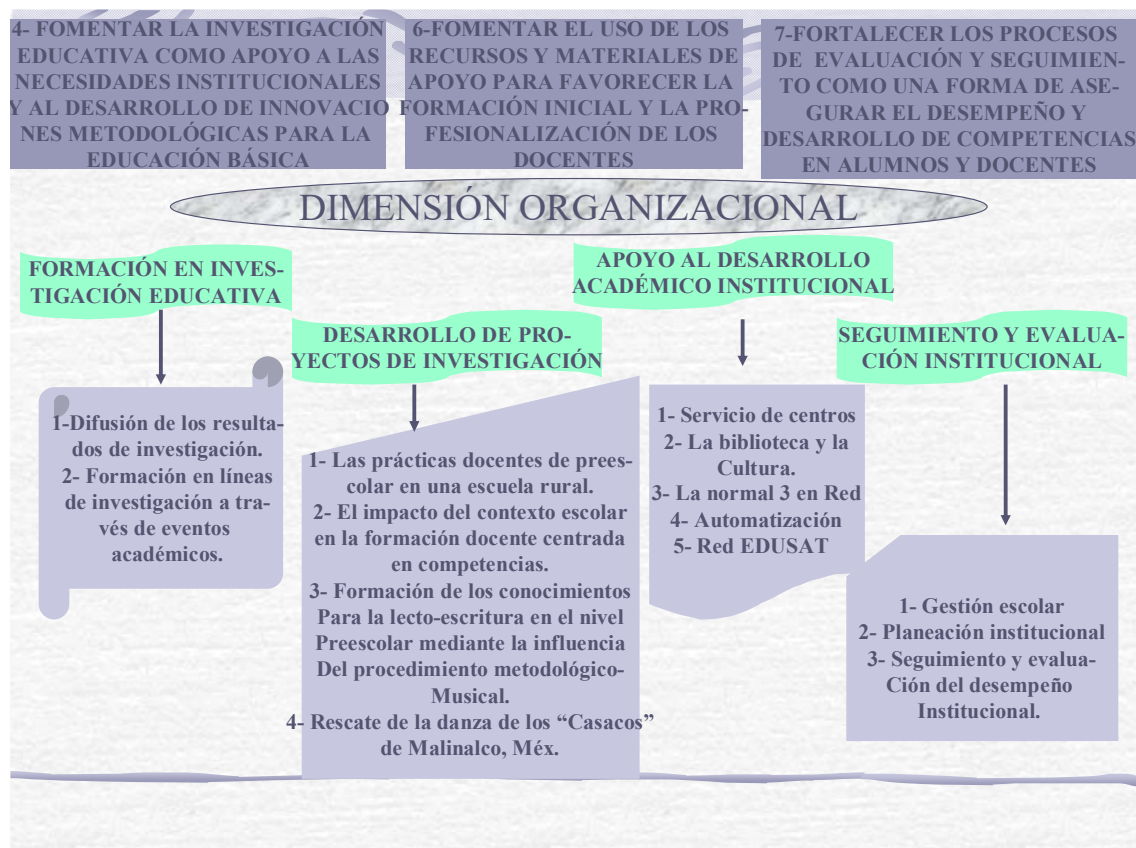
4- FOMENTAR LA INVESTIGACIÓN EDUCATIVA COMO APOYO A LAS NECESIDADES INSTITUCIONALES Y AL DESARROLLO DE INNOVACIONES METODOLÓGICAS PARA LA EDUCACIÓN BÁSICA

6-FOMENTAR EL USO DE LOS RECURSOS Y MATERIALES DE APOYO PARA FAVORECER LA FORMACIÓN INICIAL Y LA PROFESIONALIZACIÓN DE LOS DOCENTES

7-FORTALECER LOS PROCESOS DE EVALUACIÓN Y SEGUIMIENTO COMO UNA FORMA DE ASEGURAR EL DESEMPEÑO Y DESARROLLO DE COMPETENCIAS EN ALUMNOS Y DOCENTES

DIMENSIÓN ORGANIZACIONAL

FORMACIÓN EN INVESTIGACIÓN EDUCATIVA

1-Difusión de los resultados de investigación.
2- Formación en líneas de investigación a través de eventos académicos.

DESARROLLO DE PROYECTOS DE INVESTIGACIÓN

1- Las prácticas docentes de preescolar en una escuela rural.
2- El impacto del contexto escolar en la formación docente centrada en competencias.
3- Formación de los conocimientos Para la lecto-escritura en el nivel Preescolar mediante la influencia Del procedimiento metodológico-Musical.
4- Rescate de la danza de los “Casacos” de Malinalco, Méx.

APOYO AL DESARROLLO ACADÉMICO INSTITUCIONAL

1- Servicio de centros
2- La biblioteca y la Cultura.
3- La normal 3 en Red
4- Automatización
5- Red EDUSAT

SEGUIMIENTO Y EVALUACIÓN INSTITUCIONAL

1- Gestión escolar
2- Planeación institucional
3- Seguimiento y evaluaCión del desempeño Institucional.